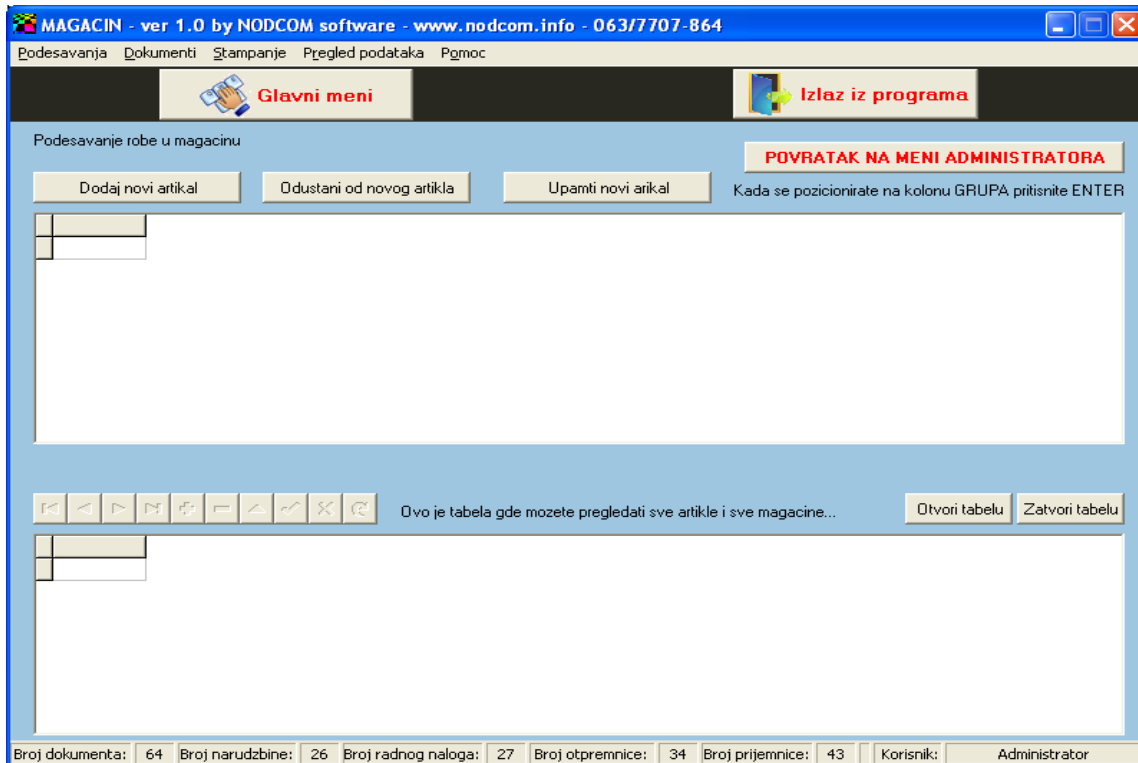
MAGACIN - ver 1.0 by NODCOM software - www.nodcom.info - 063/7707-864

Podesavanja Dokumenti Stampanje Pregled podataka Pomoc

Glavni meni

Izlaz iz programa

Podesavanje robe u magacinu

POVRATAK NA MENI ADMINISTRATORA

Dodaj novi artikal

Odustani od novog artikla

Upamti novi arikal

Kada se pozicionirate na kolonu GRUPA pritisnite ENTER

Ovo je tabela gde mozete pregledati sve artikle i sve magacine...

Otvori tabelu

Zatvori tabelu

Broj dokumenta: 64 Broj narudzbine: 26 Broj radnog naloga: 27 Broj otpremnice: 34 Broj prijemnice: 43 Korisnik: Administrator